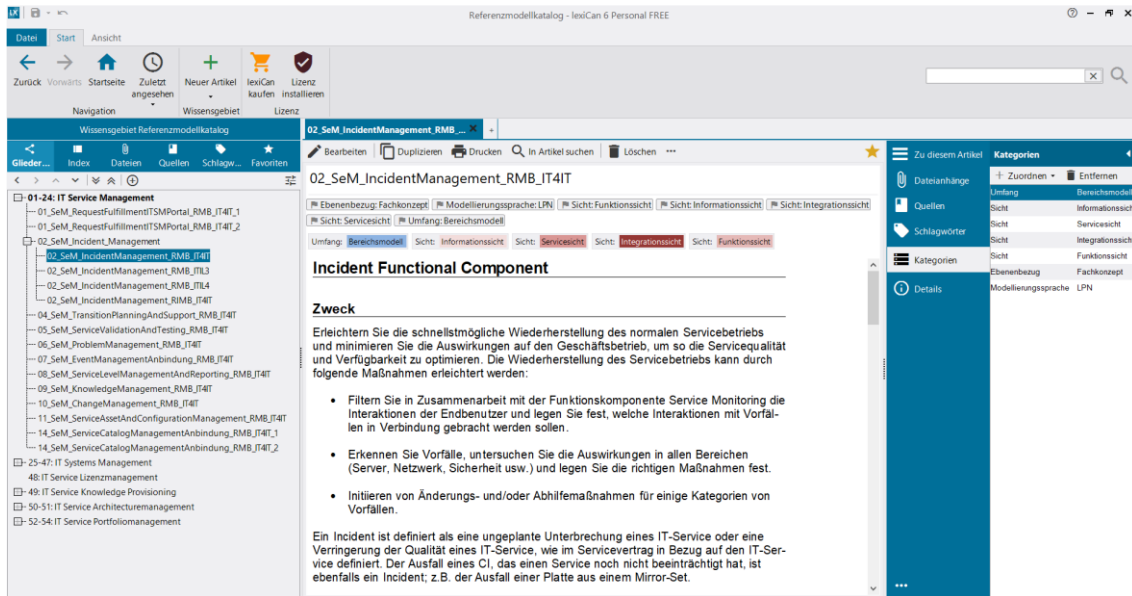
Referenzmodellkatalog - lexiCan 6 Personal FREE

Datei Start Ansicht

Zurück Vorwärts Startseite Zuletzt angesehen Neuer Artikel lexiCan kaufen Lizenz installieren
Navigation Wissensgebiet Lizenz

Wissensgebiet Referenzmodellkatalog

Gliederung Index Dateien Quellen Schlagwörter Favoriten

01-24: IT Service Management
01_SeM_RequestFulfillmentITSMPortal_RMB_IT4IT_1
01_SeM_RequestFulfillmentITSMPortal_RMB_IT4IT_2
02_SeM_Incident_Management
02_SeM_IncidentManagement_RMB_IT4IT
02_SeM_IncidentManagement_RMB_ITIL3
02_SeM_IncidentManagement_RMB_ITIL4
02_SeM_IncidentManagement_RIMB_IT4IT
04_SeM_TransitionPlanningAndSupport_RMB_IT4IT
05_SeM_ServiceValidationAndTesting_RMB_IT4IT
06_SeM_ProblemManagement_RMB_IT4IT
07_SeM_EventManagementAnbindung_RMB_IT4IT
08_SeM_ServiceLevelManagementAndReporting_RMB_IT4IT
09_SeM_KnowledgeManagement_RMB_IT4IT
10_SeM_ChangeManagement_RMB_IT4IT
11_SeM_ServiceAssetAndConfigurationManagement_RMB_IT4IT
14_SeM_ServiceCatalogManagementAnbindung_RMB_IT4IT_1
14_SeM_ServiceCatalogManagementAnbindung_RMB_IT4IT_2
25-47: IT Systems Management
48: IT Service Lizenzmanagement
49: IT Service Knowledge Provisioning
50-51: IT Service Architecturemanagement
52-54: IT Service Portfoliomanagement

02_SeM_IncidentManagement_RMB_...

Bearbeiten Duplizieren Drucken In Artikel suchen Löschen

02_SeM_IncidentManagement_RMB_IT4IT

Ebenenbezug: Fachkonzept Modellierungssprache: LPN Sicht: Funktionssicht Sicht: Informationssicht Sicht: Integrationssicht Sicht: Servicesicht Umfang: Bereichsmodell

Umfang: Bereichsmodell Sicht: Informationssicht Sicht: Servicesicht Sicht: Integrationssicht Sicht: Funktionssicht

Incident Functional Component

Zweck

Erleichtern Sie die schnellstmögliche Wiederherstellung des normalen Servicebetriebs und minimieren Sie die Auswirkungen auf den Geschäftsbetrieb, um so die Servicequalität und Verfügbarkeit zu optimieren. Die Wiederherstellung des Servicebetriebs kann durch folgende Maßnahmen erleichtert werden:

- Filtern Sie in Zusammenarbeit mit der Funktionskomponente Service Monitoring die Interaktionen der Endbenutzer und legen Sie fest, welche Interaktionen mit Vorfällen in Verbindung gebracht werden sollen.
- Erkennen Sie Vorfälle, untersuchen Sie die Auswirkungen in allen Bereichen (Server, Netzwerk, Sicherheit usw.) und legen Sie die richtigen Maßnahmen fest.
- Initiieren von Änderungs- und/oder Abhilfemaßnahmen für einige Kategorien von Vorfällen.

Ein Incident ist definiert als eine ungeplante Unterbrechung eines IT-Service oder eine Verringerung der Qualität eines IT-Service, wie im Servicevertrag in Bezug auf den IT-Service definiert. Der Ausfall eines CI, das einen Service noch nicht beeinträchtigt hat, ist ebenfalls ein Incident; z.B. der Ausfall einer Platte aus einem Mirror-Set.

Zu diesem Artikel
Dateianhänge
Quellen
Schlagwörter
Kategorien
Details

Kategorien
Zuordnen Entfernen

| | |
|---|---|
| Umfang | Bereichsmodell |
| Sicht | Informationssicht |
| Sicht | Servicesicht |
| Sicht | Integrationssicht |
| Sicht | Funktionssicht |
| Ebenenbezug | Fachkonzept |
| Modellierungssprache | LPN |